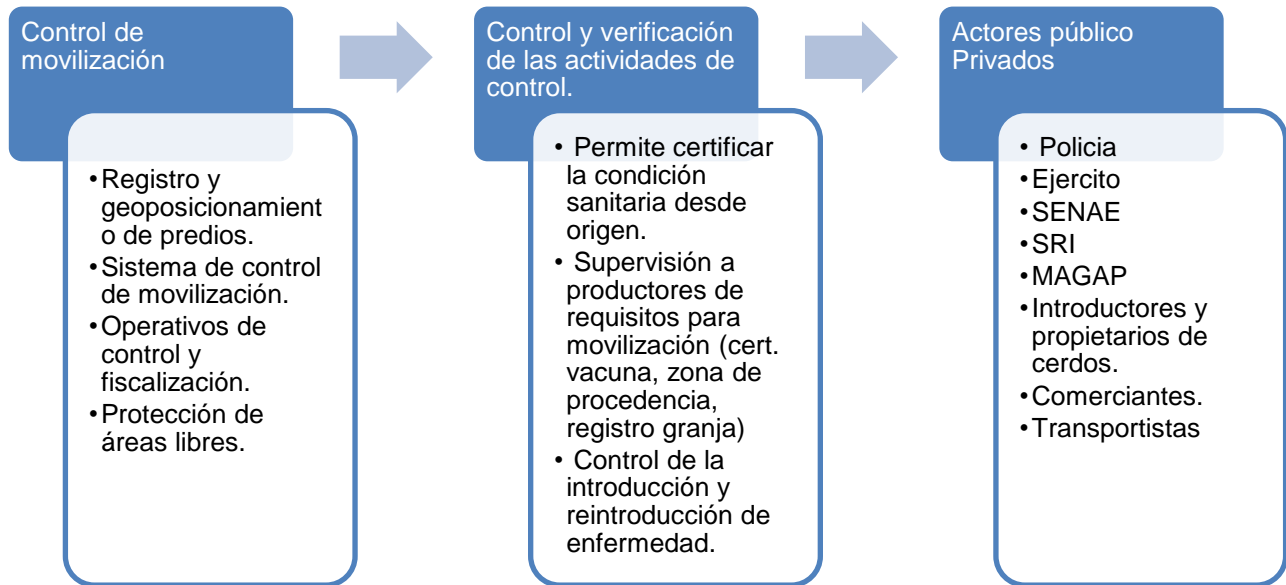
Control de movilización

• Registro y geoposicionamiento de predios.
• Sistema de control de movilización.
• Operativos de control y fiscalización.
• Protección de áreas libres.

Control y verificación de las actividades de control.

• Permite certificar la condición sanitaria desde origen.
• Supervisión a productores de requisitos para movilización (cert. vacuna, zona de procedencia, registro granja)
• Control de la introducción y reintroducción de enfermedad.

Actores público Privados

• Policia
• Ejercito
• SENAE
• SRI
• MAGAP
• Introductores y propietarios de cerdos.
• Comerciantes.
• Transportistas